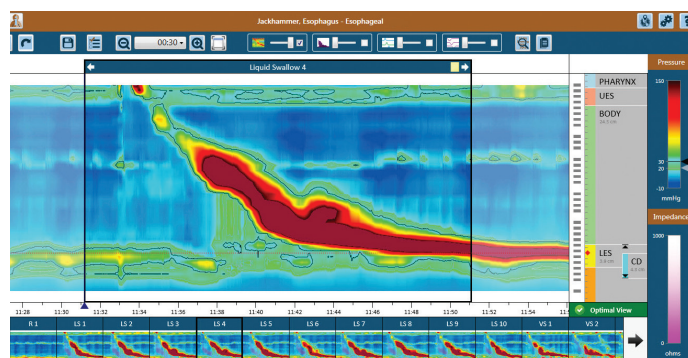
Jackhammer. Esophagus - Esophageal

00:30

Liquid Swallow 4

PHARYNX
UES
BODY
16.5 cm
LES
5.8 cm
CD
0.0 cm

Pressure
150
30
20
-10
mmHg

Impedance
1000
ohms

11:28 11:30 11:32 11:34 11:36 11:38 11:40 11:42 11:44 11:46 11:48 11:50 11:52 11:54

Optimal View

R 1 LS 1 LS 2 LS 3 LS 4 LS 5 LS 6 LS 7 LS 8 LS 9 LS 10 VS 1 VS 2